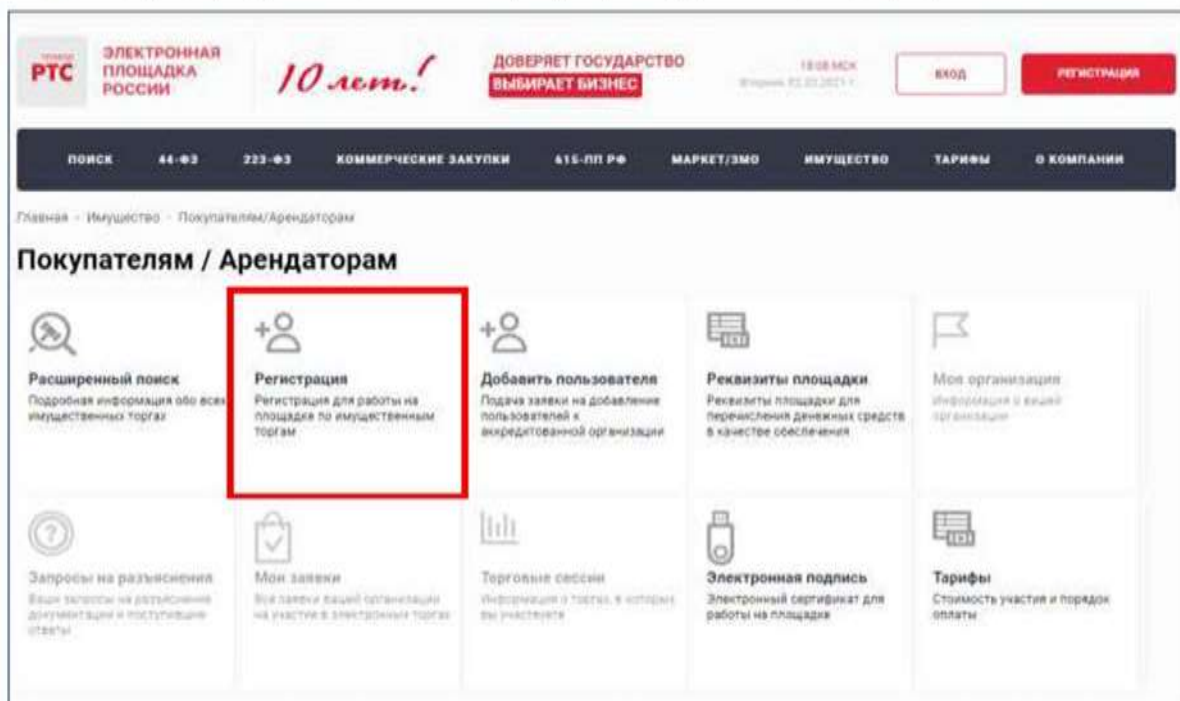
РТС ЭЛЕКТРОННАЯ ПЛОЩАДКА РОССИИ

10 лет!

ДОВЕРЯЕТ ГОСУДАРСТВО
ВЫБИРАЕТ БИЗНЕС

18:08 МСК
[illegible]

ВХОД

РЕГИСТРАЦИЯ

ПОИСК 44-ФЗ 223-ФЗ КОММЕРЧЕСКИЕ ЗАКУПКИ 615-ПП РФ МАРКЕТ/ЗМО ИМУЩЕСТВО ТАРИФЫ О КОМПАНИИ

Главная - Имущество - Покупателям/Арендаторам

Покупателям / Арендаторам

Расширенный поиск
Подробная информация обо всех имущественных торгах

Регистрация
Регистрация для работы на площадке по имущественным торгам

Добавить пользователя
Подача заявки на добавление пользователей к аккредитованной организации

Реквизиты площадки
Реквизиты площадки для перечисления денежных средств в качестве обеспечения

Моя организация
Информация о вашей организации

Запросы на разъяснения
Ваши запросы на разъяснение документации и поступившие ответы

Мои заявки
Все заявки вашей организации на участие в электронных торгах

Торговые сессии
Информация о торгах, в которых вы участвуете

Электронная подпись
Электронный сертификат для работы на площадке

Тарифы
Стоимость участия и порядок оплаты